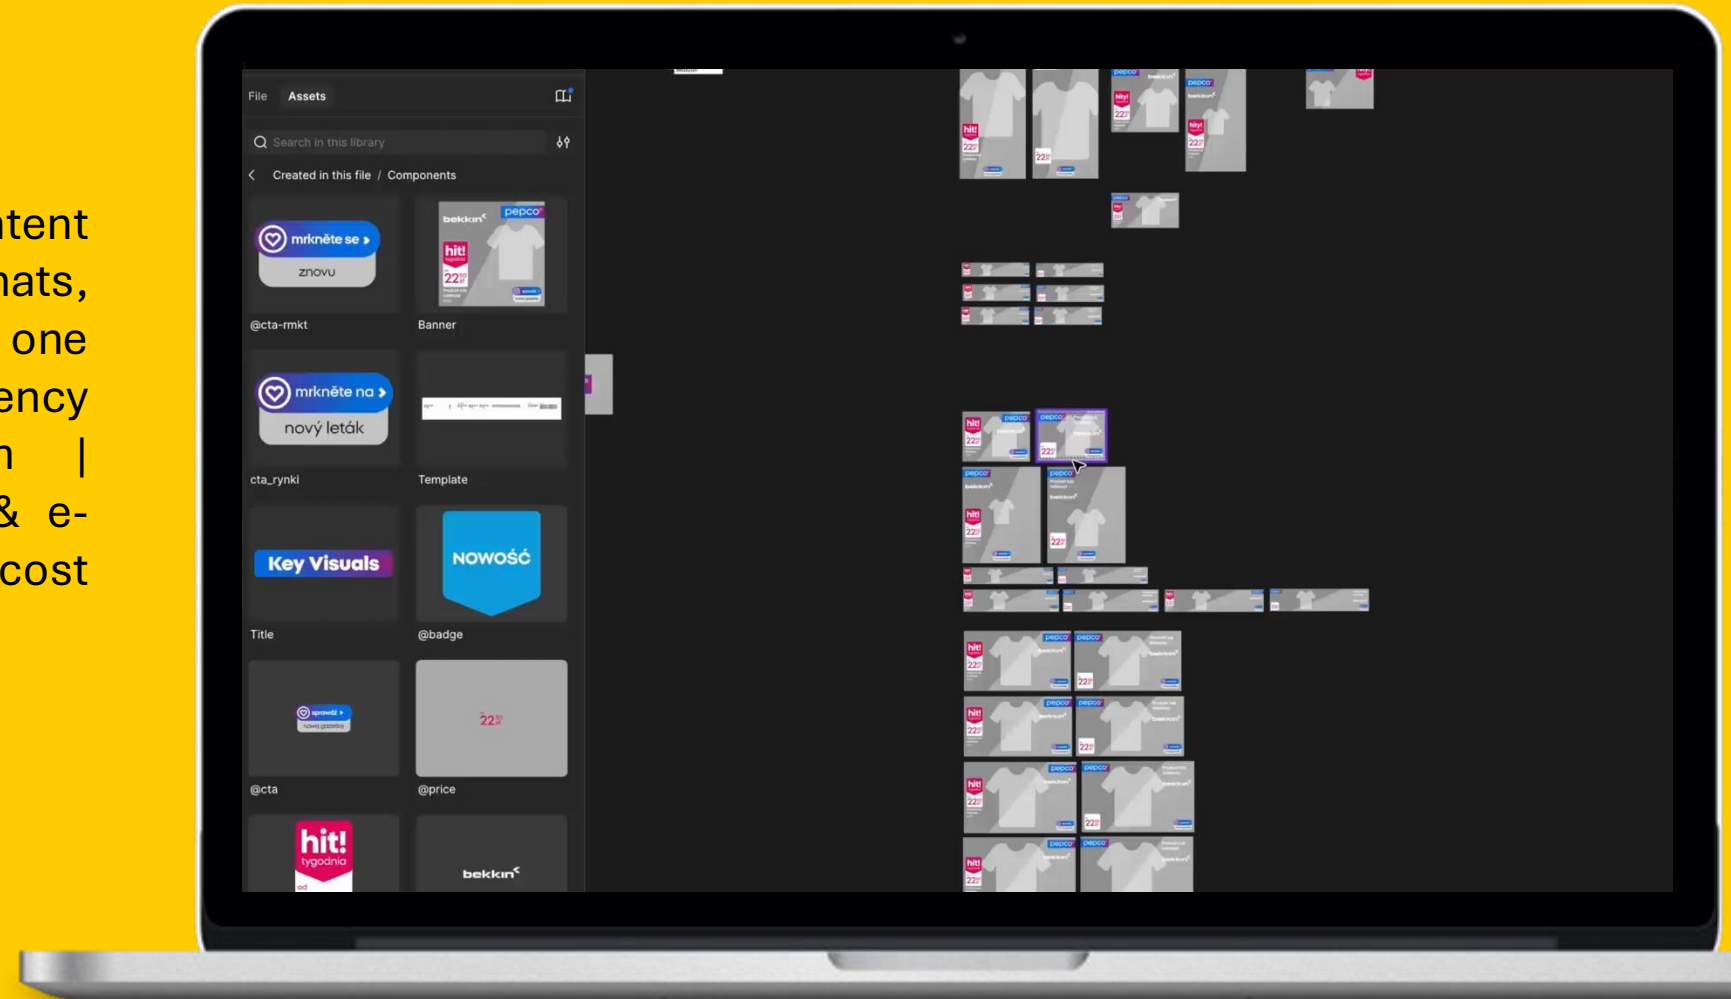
tent
nats,
one
ency
n |
& e-
cost

File Assets

Search in this library

Created in this file / Components

mrkněte se
znovu

@cta-rmkt

bekkin pepco
hit! tygodnia
22

Banner

mrkněte na
nový leták

cta_rynki

Template

Key Visuals

Title

NOWOŚĆ

@badge

sprawdź
nowa gazetka

@cta

22

@price

hit!
tygodnia
od

bekkin